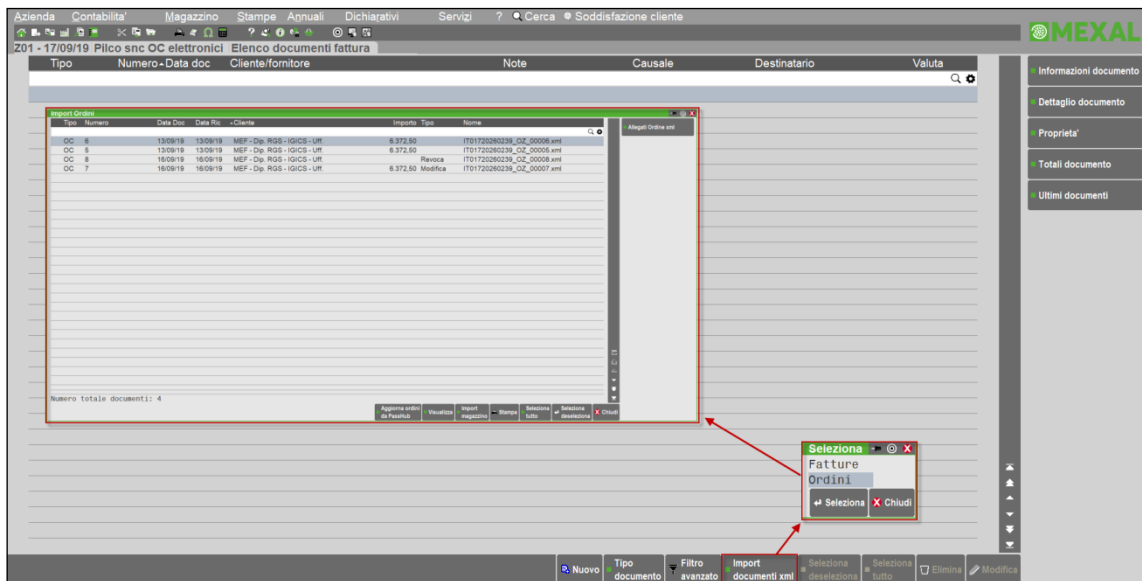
Azienda Contabilita' Magazzino Stampe Annuali Dichiarativi Servizi ? Cerca Soddisfazione cliente

MEXAL

Z01 - 17/09/19 Pilco snc OC elettronici Elenco documenti fattura

| Tipo | Numero | Data doc | Cliente/fornitore | Note | Causale | Destinatario | Valuta |
|---|---|---|---|---|---|---|---|

Import Ordini

| Tipo | Numero | Data Doc | Data Ric | Cliente | Importo | Tipo | Nome |
|---|---|---|---|---|---|---|---|
| OC | 6 | 13/09/19 | 13/09/19 | MEF - Dip. RGS - IGICS - Uff. | 6.372,50 | | IT01720260239_OZ_00006.xml |
| OC | 5 | 13/09/19 | 13/09/19 | MEF - Dip. RGS - IGICS - Uff. | 6.372,50 | | IT01720260239_OZ_00005.xml |
| OC | 8 | 16/09/19 | 16/09/19 | MEF - Dip. RGS - IGICS - Uff. | | Revoca | IT01720260239_OZ_00008.xml |
| OC | 7 | 16/09/19 | 16/09/19 | MEF - Dip. RGS - IGICS - Uff. | 6.372,50 | Modifica | IT01720260239_OZ_00007.xml |

Allegati Ordine xml

Numero totale documenti: 4

Aggiorna ordini da PassHub Visualizza Import magazzino Stampa Seleziona tutto Seleziona deseleziona Chiudi

Informazioni documento
Dettaglio documento
Proprieta'
Totali documento
Ultimi documenti

Seleziona
Fatture
Ordini
Seleziona Chiudi

Nuovo Tipo documento Filtro avanzato Import documenti xml Seleziona deseleziona Seleziona tutto Elimina Modifica